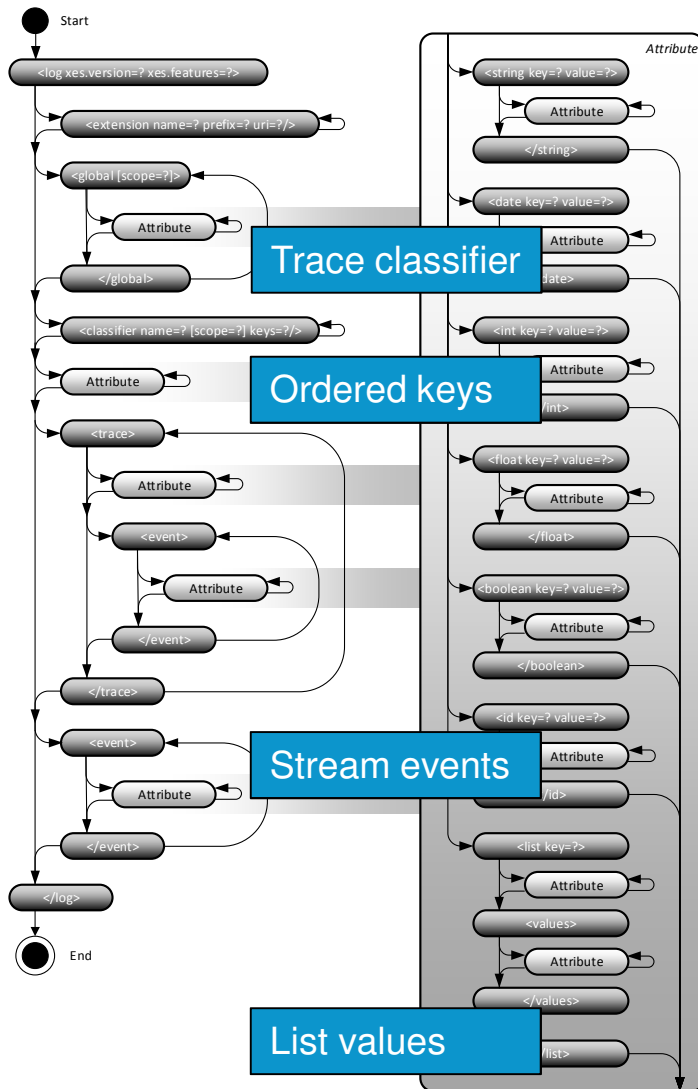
Start

<log xes.version=? xes.features=?>

<extension name=? prefix=? uri=?/>

<global [scope=?]>

Attribute

</global>

<classifier name=? [scope=?] keys=?/>

Attribute

<trace>

Attribute

<event>

Attribute

</event>

</trace>

<event>

Attribute

</event>

</log>

End

Attribute

<string key=? value=?>

Attribute

</string>

<date key=? value=?>

Attribute

date>

<int key=? value=?>

Attribute

/int>

<float key=? value=?>

Attribute

</float>

<boolean key=? value=?>

Attribute

</boolean>

<id key=? value=?>

Attribute

/id>

<list key=?>

Attribute

<values>

Attribute

</values>

/list>

Trace classifier

Ordered keys

Stream events

List values